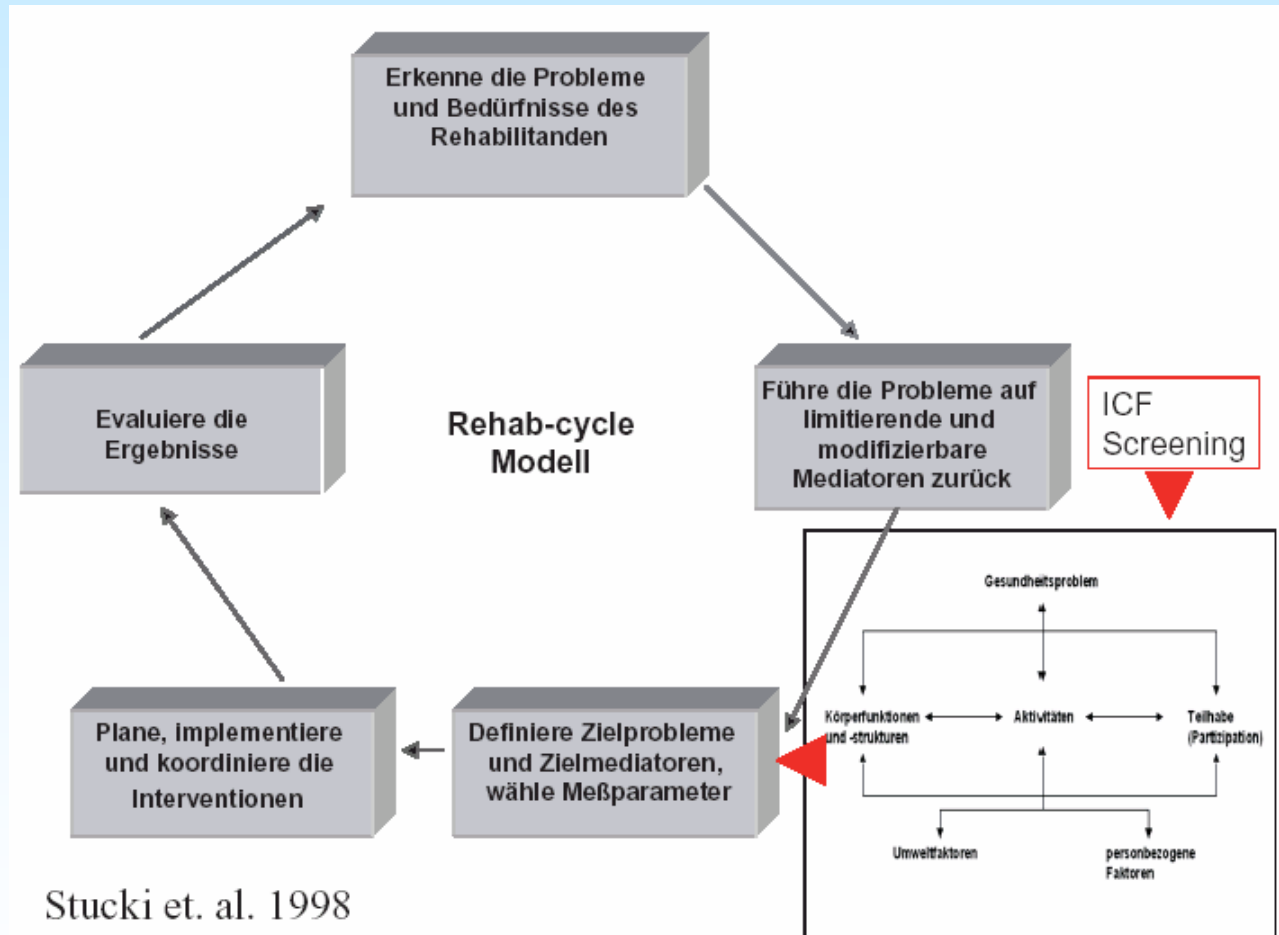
Erkenne die Probleme und Bedürfnisse des Rehabilitanden

Führe die Probleme auf limitierende und modifizierbare Mediatoren zurück

ICF Screening

Evaluiere die Ergebnisse

Rehab-cycle Modell

Gesundheitsproblem

Körperfunktionen und -strukturen

Aktivitäten

Teilhabe (Partizipation)

Umweltfaktoren

personbezogene Faktoren

Plane, implementiere und koordiniere die Interventionen

Definiere Zielprobleme und Zielmediatoren, wähle Meßparameter

Stucki et. al. 1998